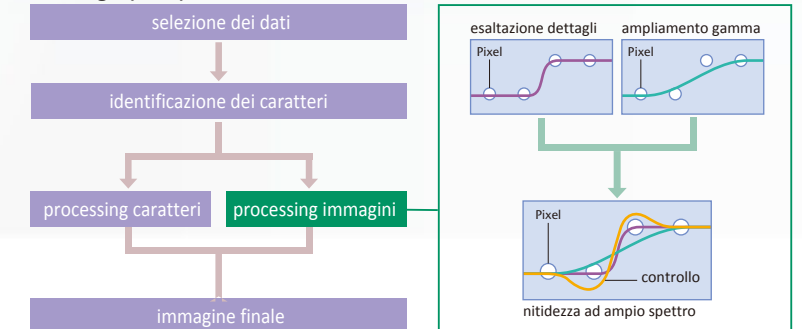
selezione dei dati

identificazione dei caratteri

processing caratteri

processing immagini

immagine finale

esaltazione dettagli

Pixel

ampliamento gamma

Pixel

Pixel

controllo

nitidezza ad ampio spettro